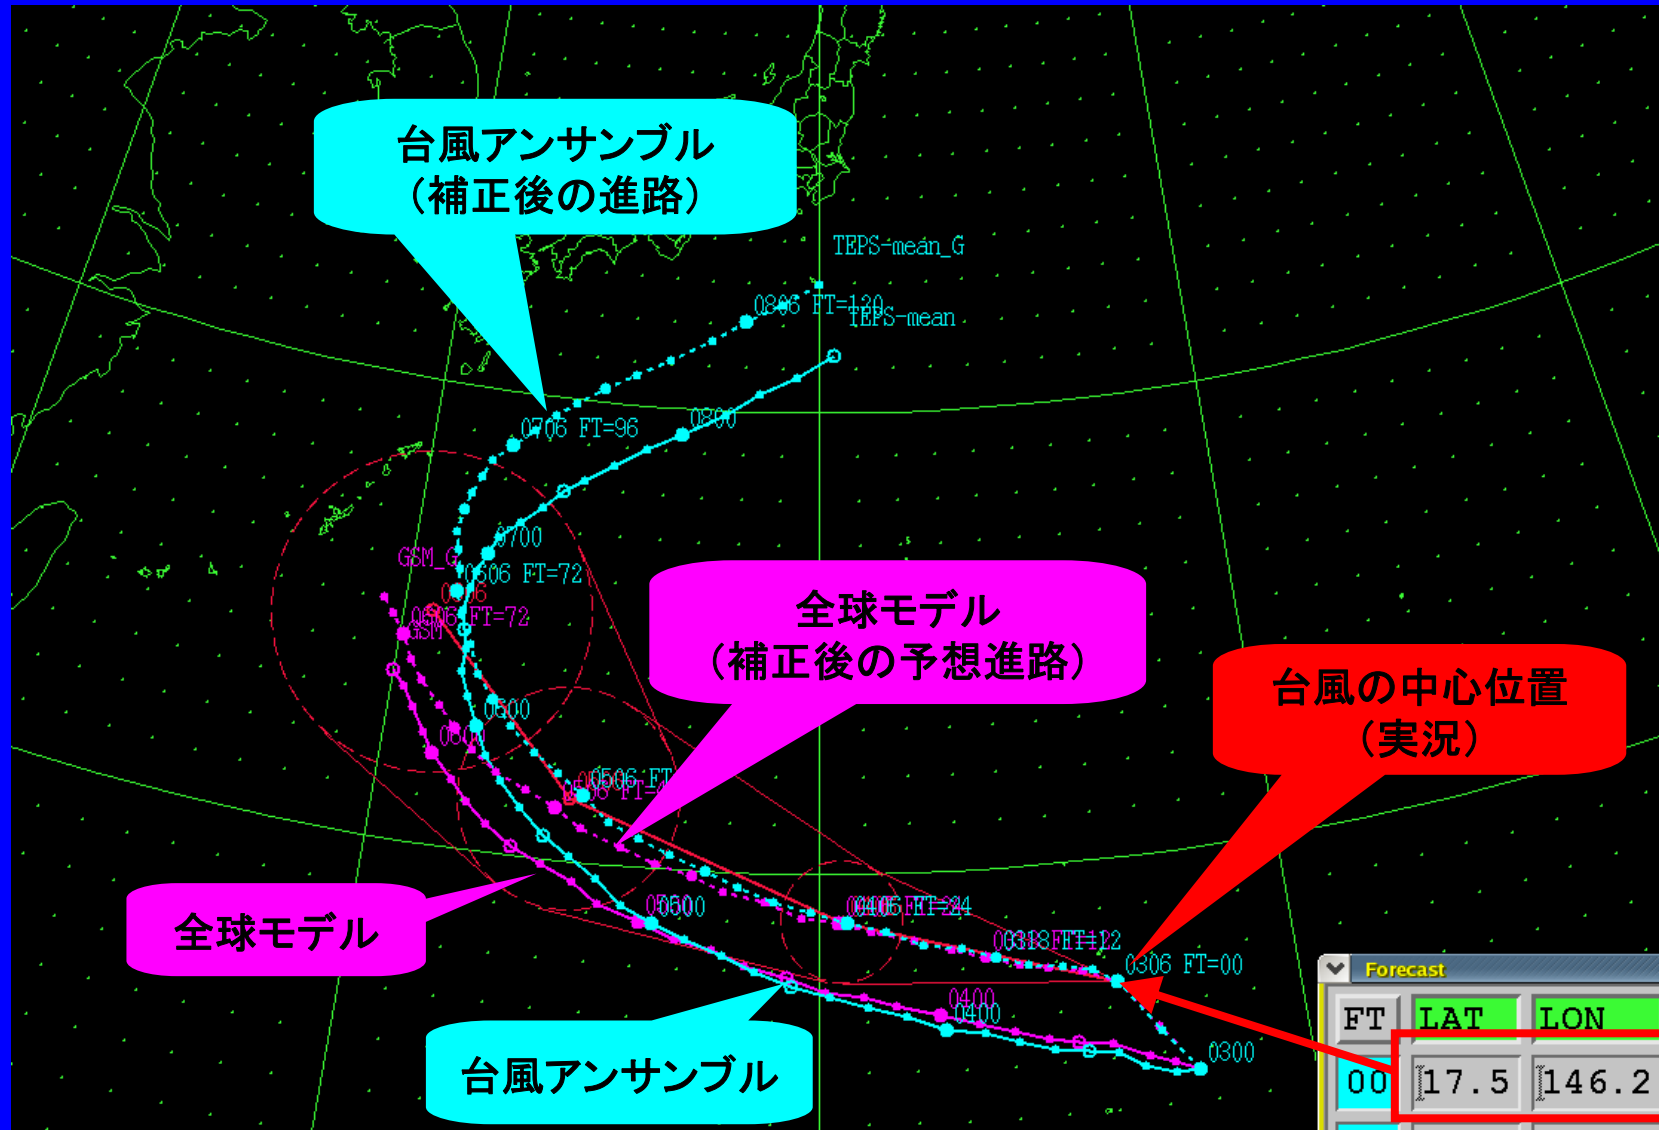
台風アンサンブル
（補正後の進路）

TEPS-mean_G
0806 FT=120
TEPS-mean
0706 FT=96
0800
0700
GSM_G
0606 FT=72
0606
0606 FT=72
GSM

全球モデル
（補正後の予想進路）

台風の中心位置
（実況）

0600
0600
0506 FT
0506 FT=48
0500
0406 FT=24
0318 FT=12
0306 FT=00
0400
0400
0300

全球モデル

台風アンサンブル

Forecast
| FT | LAT | LON |
|---|---|---|
| 00 | 17.5 | 146.2 |